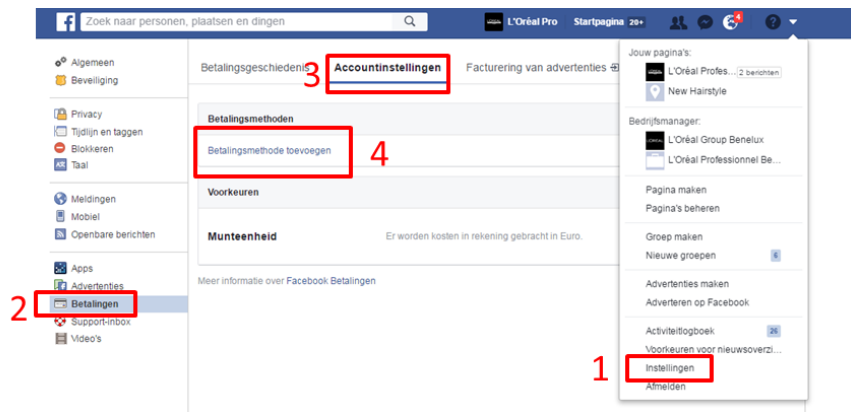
Zoek naar personen, plaatsen en dingen

L'Oréal Pro Startpagina 20+ 4

Algemeen
Beveiliging

Privacy
Tijdlijn en taggen
Blokkeren
Taal

Meldingen
Mobiel
Openbare berichten

Apps
Advertenties
2 Betalingen
Support-inbox
Video's

Betalingsgeschiedenis 3 Accountinstellingen Facturering van advertenties

Betalingsmethoden

Betalingsmethode toevoegen 4

Voorkeuren

Munteenheid Er worden kosten in rekening gebracht in Euro.

Meer informatie over Facebook Betalingen

Jouw pagina's:
L'Oréal Profes... 2 berichten
New Hairstyle

Bedrijfsmanager:
L'Oréal Group Benelux
L'Oréal Professionnel Be...

Pagina maken
Pagina's beheren

Groep maken
Nieuwe groepen 6

Advertenties maken
Adverteren op Facebook

Activiteitlogboek 26
Voorkeuren voor nieuwsoverzi...
1 Instellingen
Afmelden